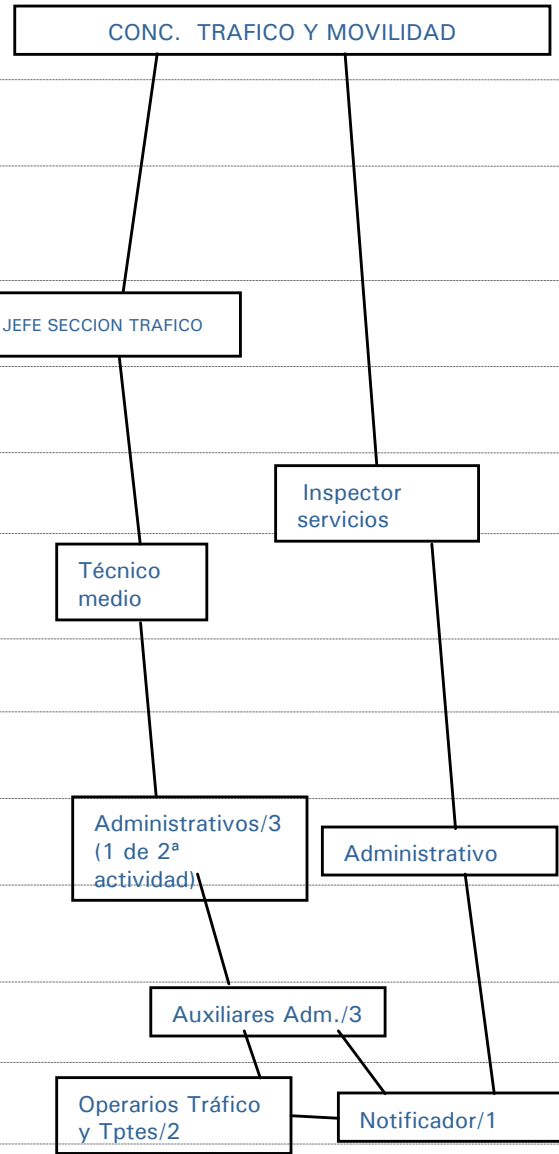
CONC. TRAFICO Y MOVILIDAD

JEFE SECCION TRAFICO

Inspector servicios

Técnico medio

Administrativos/3 (1 de 2ª actividad)

Administrativo

Auxiliares Adm./3

Operarios Tráfico y Tptes/2

Notificador/1